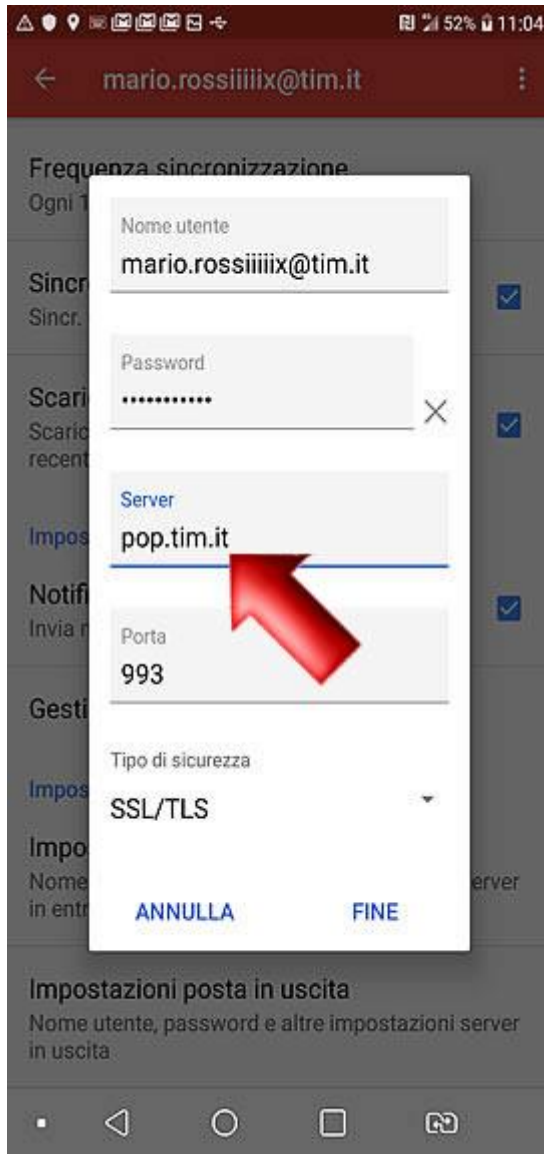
52% 11:04

mario.rossiiiiix@tim.it

Frequenza sincronizzazione
Ogni 1

Sincr
Sincr.

Scari
Scaric
recent

Impos

Notifi
Invia n

Gesti

Impos

Impo
Nome
in entr

erver

Nome utente
mario.rossiiiiix@tim.it

Password
•••••••••••

Server
pop.tim.it

Porta
993

Tipo di sicurezza
SSL/TLS

ANNULLA
FINE

Impostazioni posta in uscita
Nome utente, password e altre impostazioni server in uscita